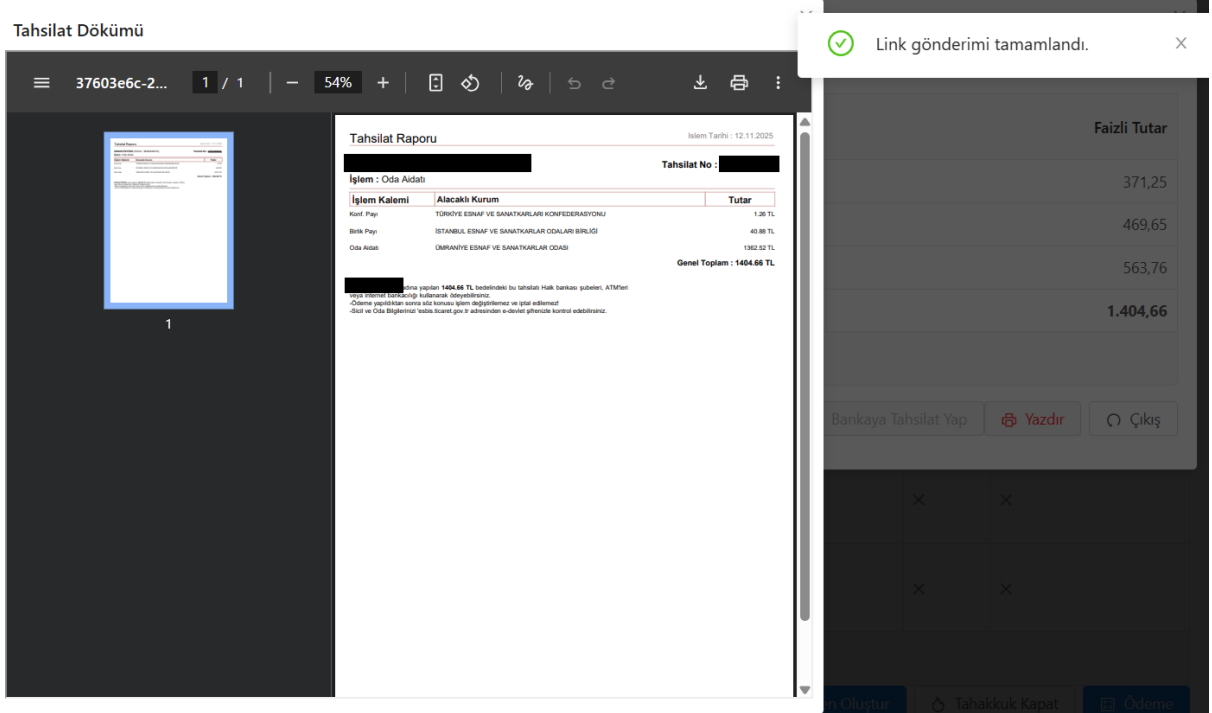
Tahsilat Dökümü

37603e6c-2... 1 / 1 | — 54% +

Tahsilat Raporu

Islem Tarihi : 12.11.2025

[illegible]

Tahsilat No : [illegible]

İşlem : Oda Aidatı

| İşlem Kalemi | Alacaklı Kurum | Tutar |
|---|---|---|
| Konf. Payı | TÜRKİYE ESNAF VE SANATKARLARI KONFEDERASYONU | 1.26 TL |
| Birlik Payı | İSTANBUL ESNAF VE SANATKARLAR ODALARI BİRLİĞİ | 40.88 TL |
| Oda Aidatı | ÜMRANİYE ESNAF VE SANATKARLAR ODASI | 1362.52 TL |

Genel Toplam : 1404.66 TL

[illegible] adına yapılan 1404.66 TL bedelindeki bu tahsilatı Halk bankası şubeleri, ATM'leri veya internet bankacılığı kullanarak ödeyebilirsiniz.
-Ödeme yapıldıktan sonra söz konusu işlem değiştirilemez ve iptal edilemez!
-Sicil ve Oda Bilgilerinizi 'esbis.ticaret.gov.tr adresinden e-devlet şifrenizle kontrol edebilirsiniz.

1

Link gönderimi tamamlandı.

Faizli Tutar
371,25
469,65
563,76
1.404,66

Bankaya Tahsilat Yap
Yazdır
Çıkış

n Oluştur
Tahakkuk Kapat
Ödeme